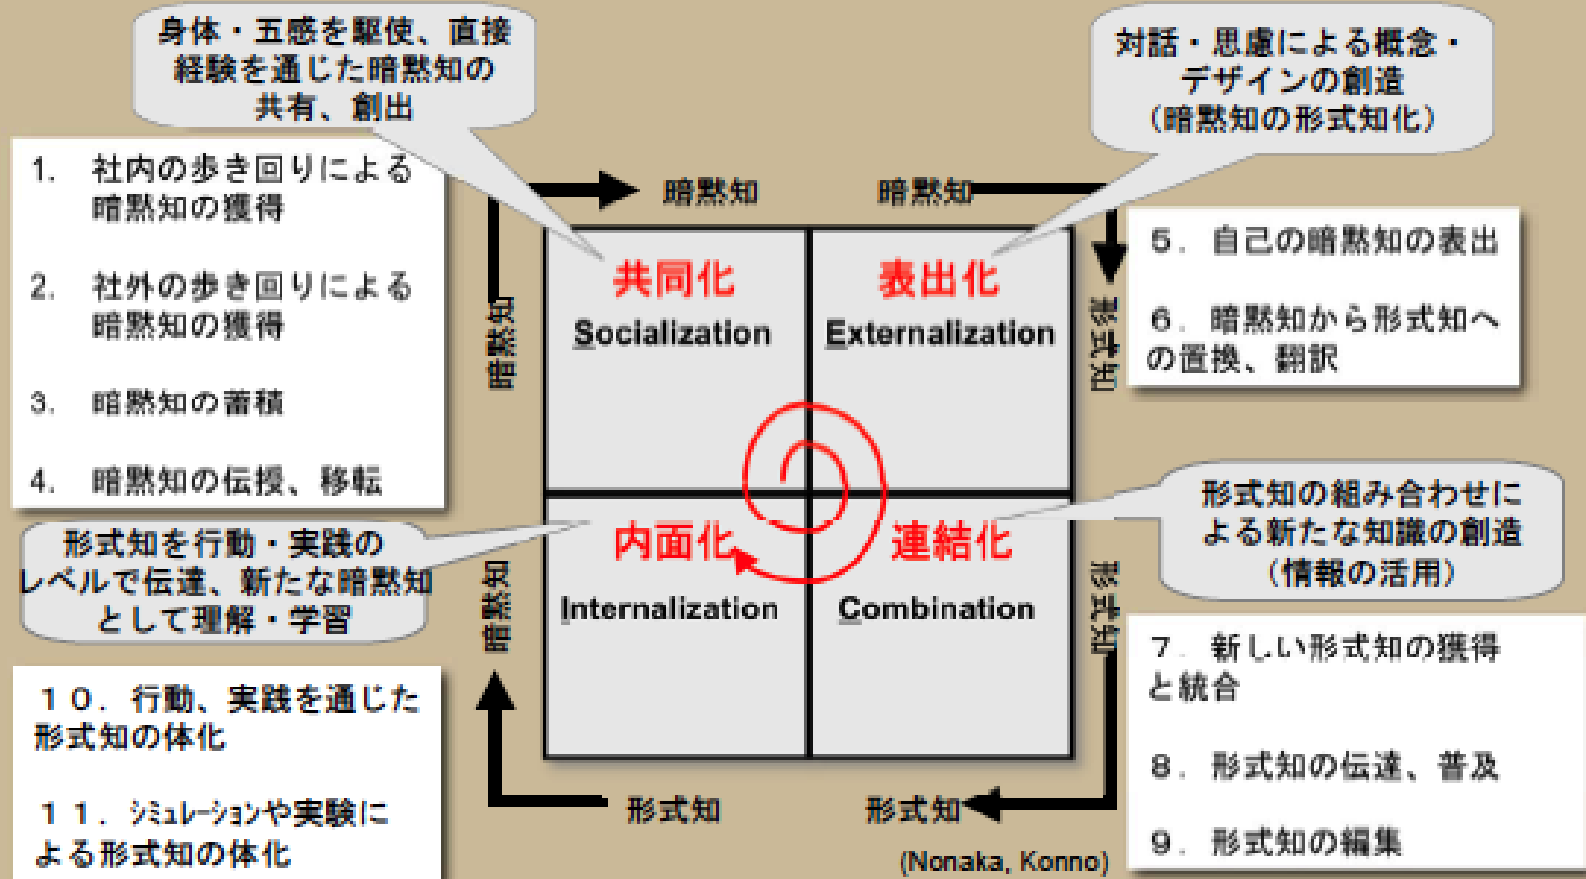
身体・五感を駆使、直接経験を通じた暗黙知の共有、創出

対話・思慮による概念・デザインの創造（暗黙知の形式知化）

1． 社内の歩き回りによる暗黙知の獲得

2． 社外の歩き回りによる暗黙知の獲得

3． 暗黙知の蓄積

4． 暗黙知の伝授、移転

暗黙知

暗黙知

暗黙知

形式知

共同化
Socialization

表出化
Externalization

内面化
Internalization

連結化
Combination

5． 自己の暗黙知の表出

6． 暗黙知から形式知への置換、翻訳

形式知の組み合わせによる新たな知識の創造（情報の活用）

形式知を行動・実践のレベルで伝達、新たな暗黙知として理解・学習

暗黙知

形式知

7． 新しい形式知の獲得と統合

8． 形式知の伝達、普及

9． 形式知の編集

10． 行動、実践を通じた形式知の体化

11． シミュレーションや実験による形式知の体化

形式知

形式知

(Nonaka, Konno)